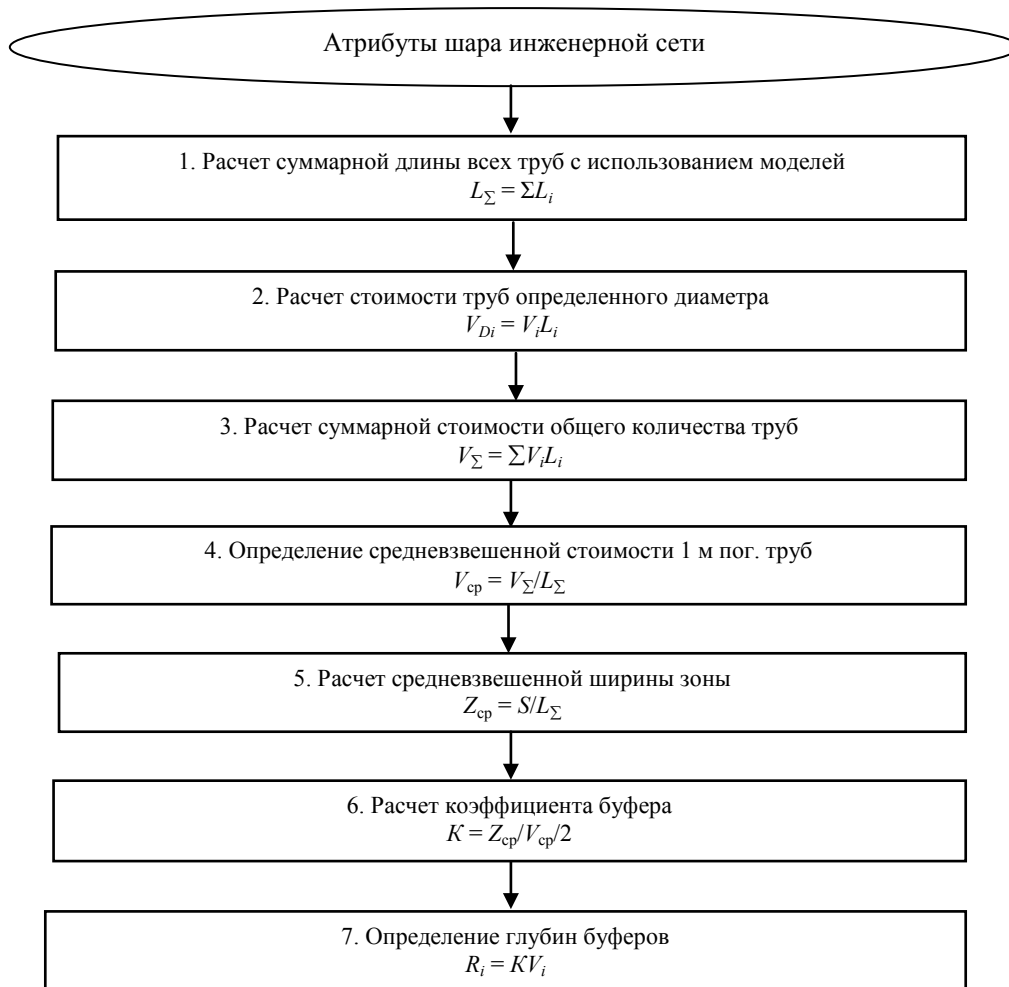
Атрибуты шара инженерной сети

1. Расчет суммарной длины всех труб с использованием моделей
$L_{\Sigma} = \Sigma L_i$

2. Расчет стоимости труб определенного диаметра
$V_{Di} = V_i L_i$

3. Расчет суммарной стоимости общего количества труб
$V_{\Sigma} = \sum V_i L_i$

4. Определение средневзвешенной стоимости 1 м пог. труб
$V_{\text{ср}} = V_{\Sigma}/L_{\Sigma}$

5. Расчет средневзвешенной ширины зоны
$Z_{\text{ср}} = S/L_{\Sigma}$

6. Расчет коэффициента буфера
$K = Z_{\text{ср}}/V_{\text{ср}}/2$

7. Определение глубин буферов
$R_i = KV_i$